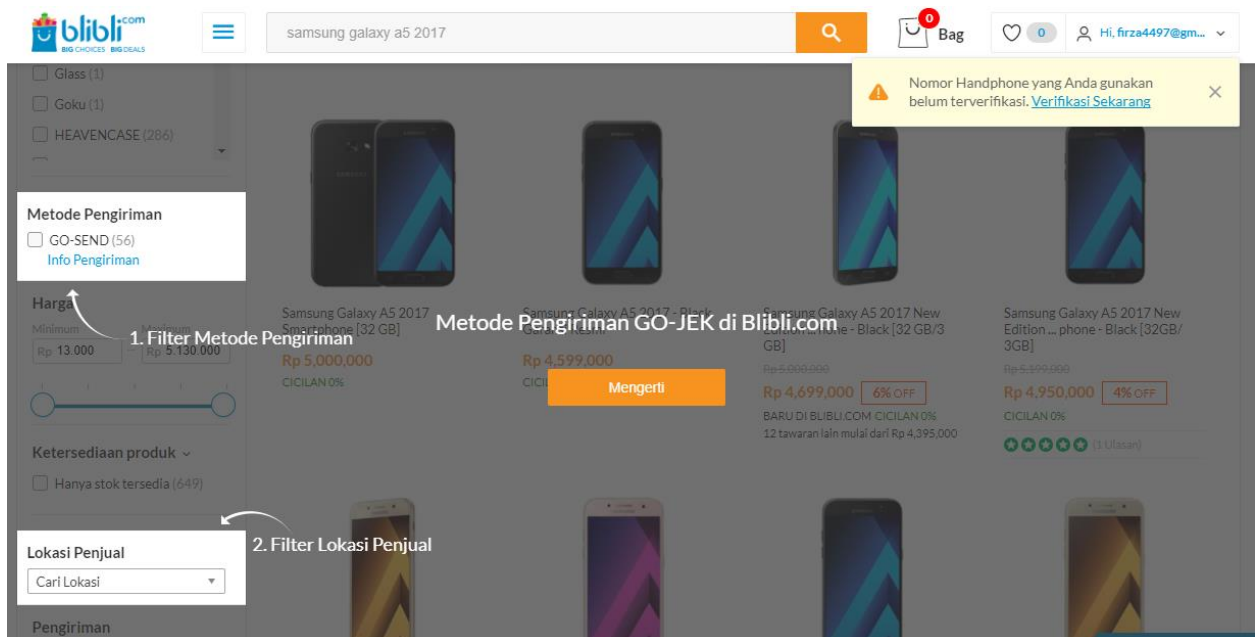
blibli.com BIG CHOICES BIG DEALS

samsung galaxy a5 2017

0 Bag

0

Hi, firza4497@gm...

Nomor Handphone yang Anda gunakan belum terverifikasi. Verifikasi Sekarang

Glass (1)

Goku (1)

HEAVENCASE (286)

Metode Pengiriman

GO-SEND (56)

Info Pengiriman

Harga

Minimum

Maksimum

Rp 13.000

Rp 5.130.000

1. Filter Metode Pengiriman

Metode Pengiriman GO-JEK di Blibli.com

Mengerti

Samsung Galaxy A5 2017 Smartphone [32 GB]

Rp 5,000,000

CICILAN 0%

Samsung Galaxy A5 2017 - Black

Rp 4,599,000

CICIL

Samsung Galaxy A5 2017 New Edition ... hone - Black [32 GB/3 GB]

Rp 5,000,000

Rp 4,699,000 6% OFF

BARU DI BLIBLI.COM CICILAN 0%

12 tawaran lain mulai dari Rp 4,395,000

Samsung Galaxy A5 2017 New Edition ... phone - Black [32GB/ 3GB]

Rp 5,199,000

Rp 4,950,000 4% OFF

CICILAN 0%

(1 Ulasan)

Ketersediaan produk

Hanya stok tersedia (649)

2. Filter Lokasi Penjual

Lokasi Penjual

Cari Lokasi

Pengiriman